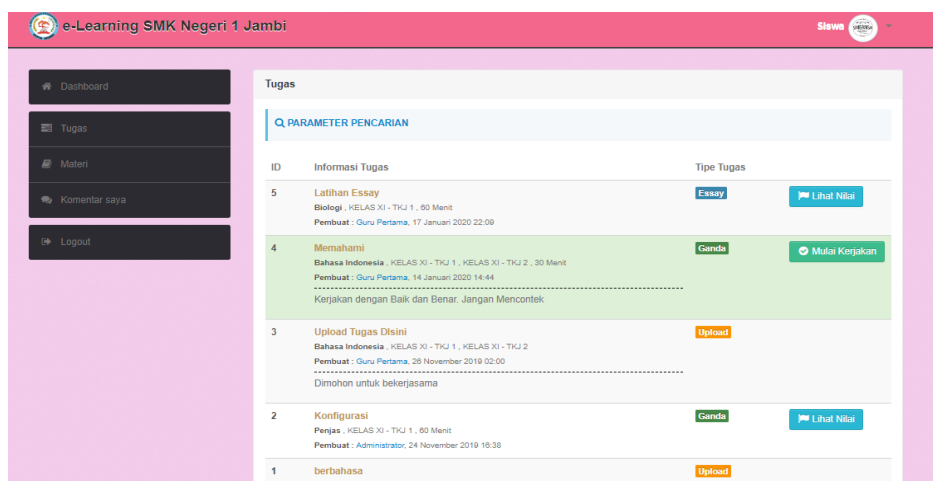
e-Learning SMK Negeri 1 Jambi

Siswa

Dashboard

Tugas

Materi

Komentar saya

Logout

Tugas

PARAMETER PENCARIAN

| ID | Informasi Tugas | Tipe Tugas | |
|---|---|---|---|
| 5 | Latihan Essay<br>Biologi , KELAS XI - TKJ 1 , 60 Menit<br>Pembuat : Guru Pertama, 17 Januari 2020 22:09 | Essay | Lihat Nilai |
| 4 | Memahami<br>Bahasa Indonesia , KELAS XI - TKJ 1 , KELAS XI - TKJ 2 , 30 Menit<br>Pembuat : Guru Pertama, 14 Januari 2020 14:44<br>Kerjakan dengan Baik dan Benar. Jangan Mencontek | Ganda | Mulai Kerjakan |
| 3 | Upload Tugas Disini<br>Bahasa Indonesia , KELAS XI - TKJ 1 , KELAS XI - TKJ 2<br>Pembuat : Guru Pertama, 26 November 2019 02:00<br>Dimohon untuk bekerjasama | Upload | |
| 2 | Konfigurasi<br>Penjas , KELAS XI - TKJ 1 , 60 Menit<br>Pembuat : Administrator, 24 November 2019 16:38 | Ganda | Lihat Nilai |
| 1 | berbahasa | Upload | |